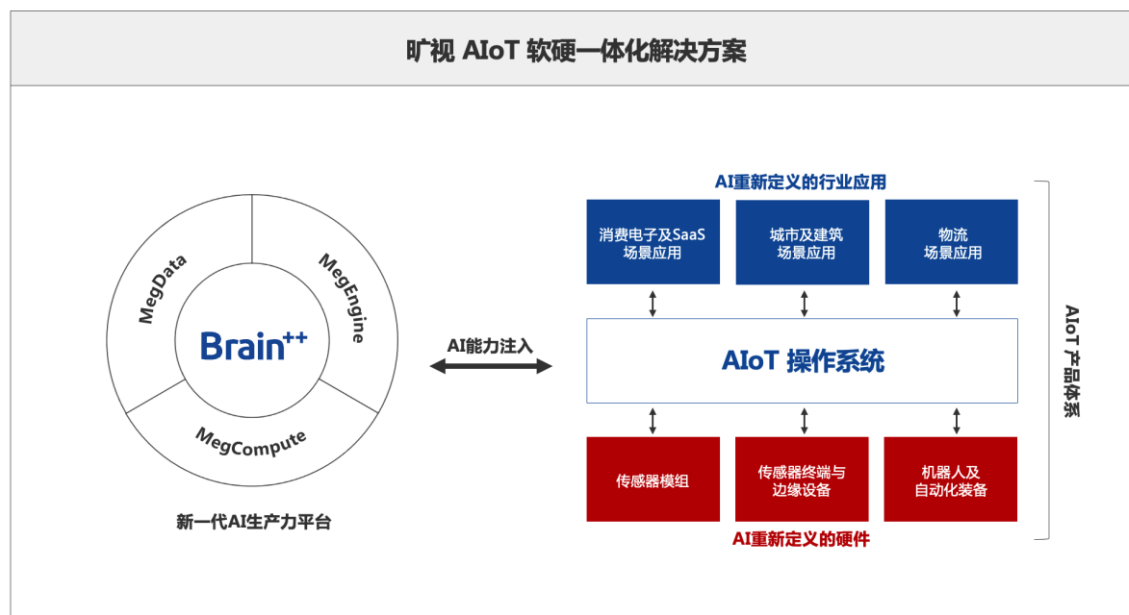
旷视 AIoT 软硬一体化解决方案

MegData

MegEngine

Brain$^{++}$

MegCompute

新一代AI生产力平台

AI能力注入

AI重新定义的行业应用

消费电子及SaaS场景应用

城市及建筑场景应用

物流场景应用

AIoT 操作系统

传感器模组

传感器终端与边缘设备

机器人及自动化装备

AI重新定义的硬件

AIoT 产品体系